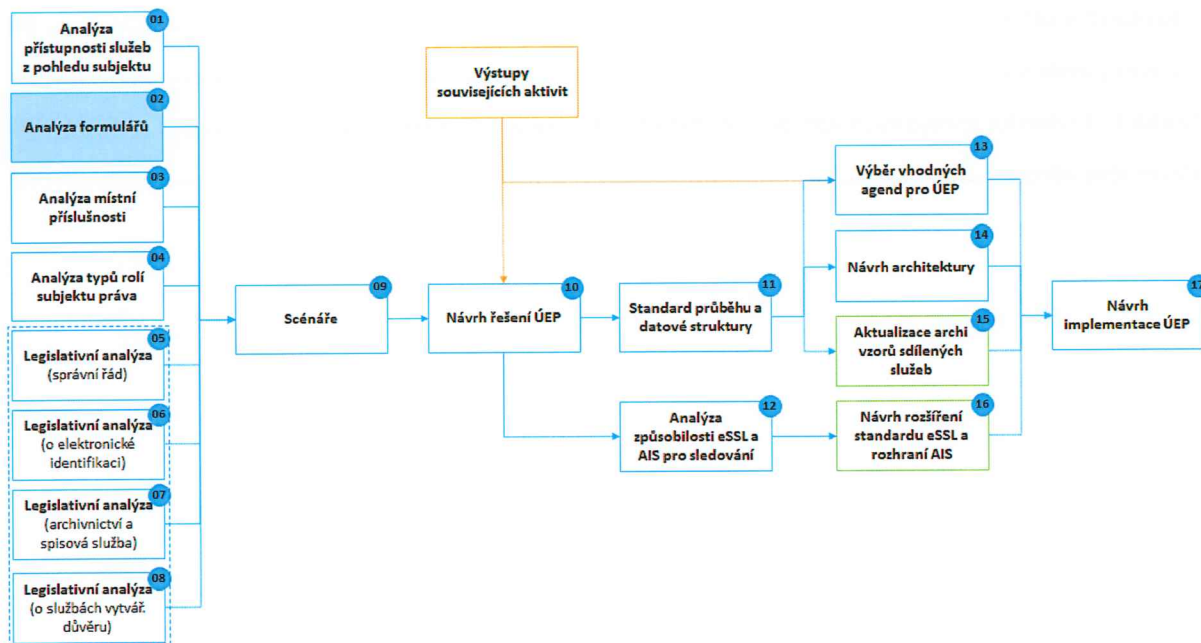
01 Analýza přístupnosti služeb z pohledu subjektu

02 Analýza formulářů

03 Analýza místní příslušnosti

04 Analýza typů rolí subjektu práva

05 Legislativní analýza (správní řád)

06 Legislativní analýza (o elektronické identifikaci)

07 Legislativní analýza (archivnictví a spisová služba)

08 Legislativní analýza (o službách vytvář. důvěru)

09 Scénáře

Výstupy souvisejících aktivit

10 Návrh řešení ÚEP

11 Standard průběhu a datové struktury

12 Analýza způsobilosti eSSL a AIS pro sledování

13 Výběr vhodných agend pro ÚEP

14 Návrh architektury

15 Aktualizace archi vzorů sdílených služeb

16 Návrh rozšíření standardu eSSL a rozhraní AIS

17 Návrh implementace ÚEP